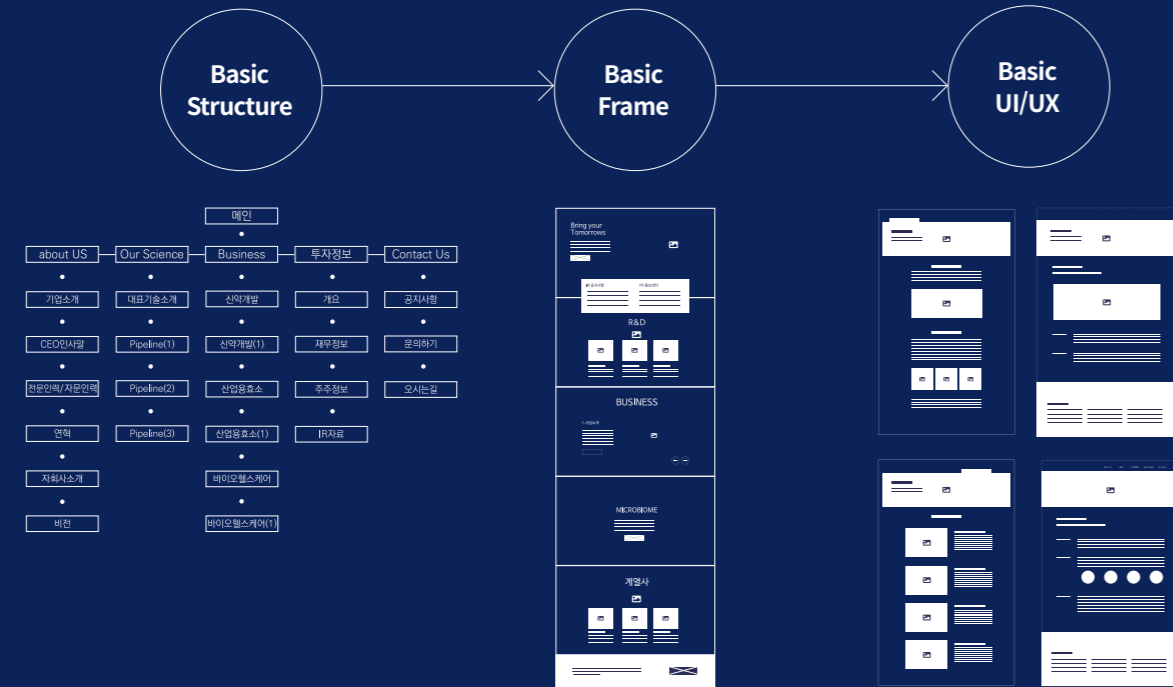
Basic Structure

Basic Frame

Basic UI/UX

메인

about US
기업소개
CEO인사말
전문인력/자문인력
연혁
자회사소개
비전

Our Science
대표기술소개
Pipeline(1)
Pipeline(2)
Pipeline(3)

Business
신약개발
신약개발(1)
산업용효소
산업용효소(1)
바이오헬스케어
바이오헬스케어(1)

투자정보
개요
재무정보
주주정보
IR자료

Contact Us
공지사항
문의하기
오시는길

Bring your Tomorrows

R&D

BUSINESS

MICROBIOME

계열사